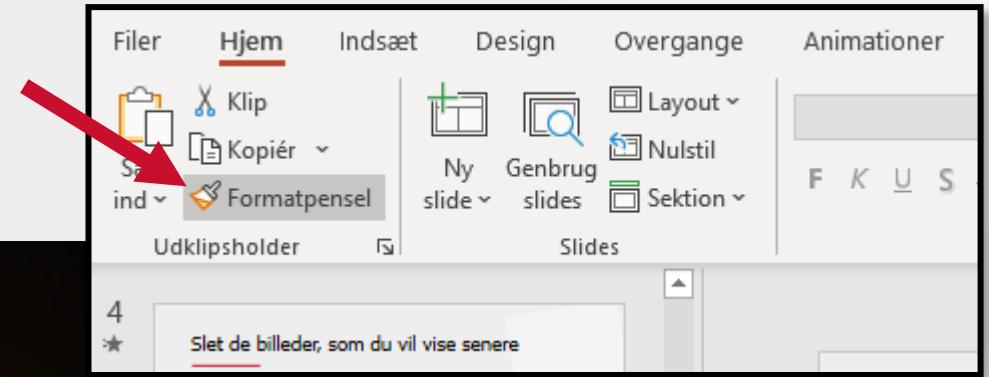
Filer Hjem Indsæt Design Overgange Animationer

Sæt ind Klip Kopiér Formatpensel
Udklipsholder

Ny slide Genbrug slides Layout Nulstil Sektion
Slides

F K U S

4
Slet de billeder, som du vil vise senere